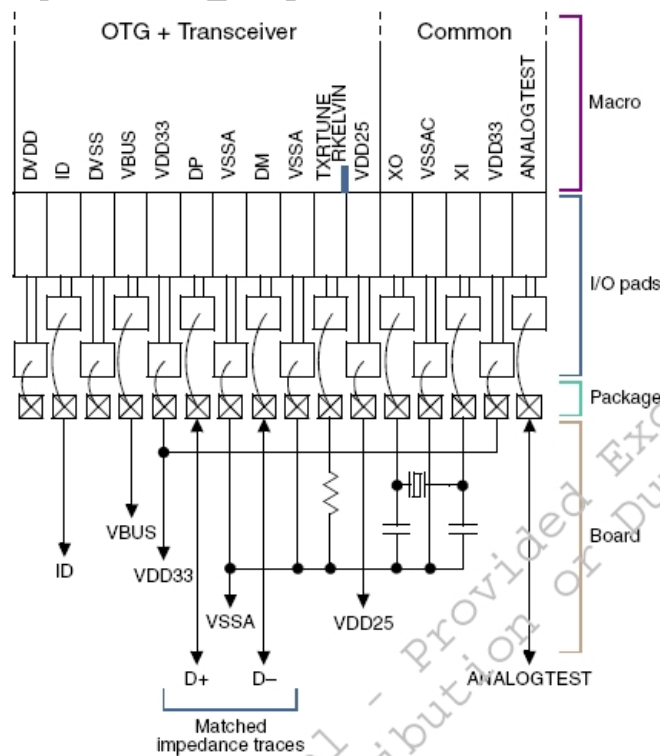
OTG + Transceiver

Common

Macro

DVDD
ID
DVSS
VBUS
VDD33
DP
VSSA
DM
VSSA
TXRTUNE
RKELVIN
VDD25
XO
VSSAC
XI
VDD33
ANALOGTEST

I/O pads

Package

Board

VBUS
ID
VDD33
VSSA
VDD25
D+
D–
ANALOGTEST

Matched impedance traces

Provided Exc
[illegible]ibution or Du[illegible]